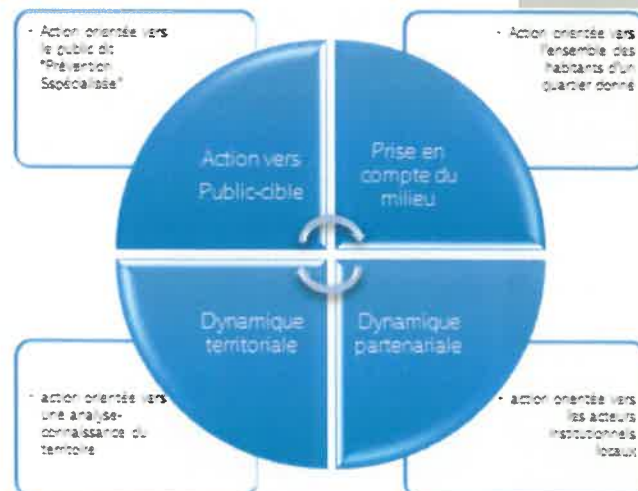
- Action orientée vers le public de "Prévention Spécialisée"

- Action orientée vers l'ensemble des habitants d'un quartier donné

Action vers Public-cible

Prise en compte du milieu

Dynamique territoriale

Dynamique partenariale

- action orientée vers une analyse-connaissance du territoire

- action orientée vers les acteurs institutionnels locaux